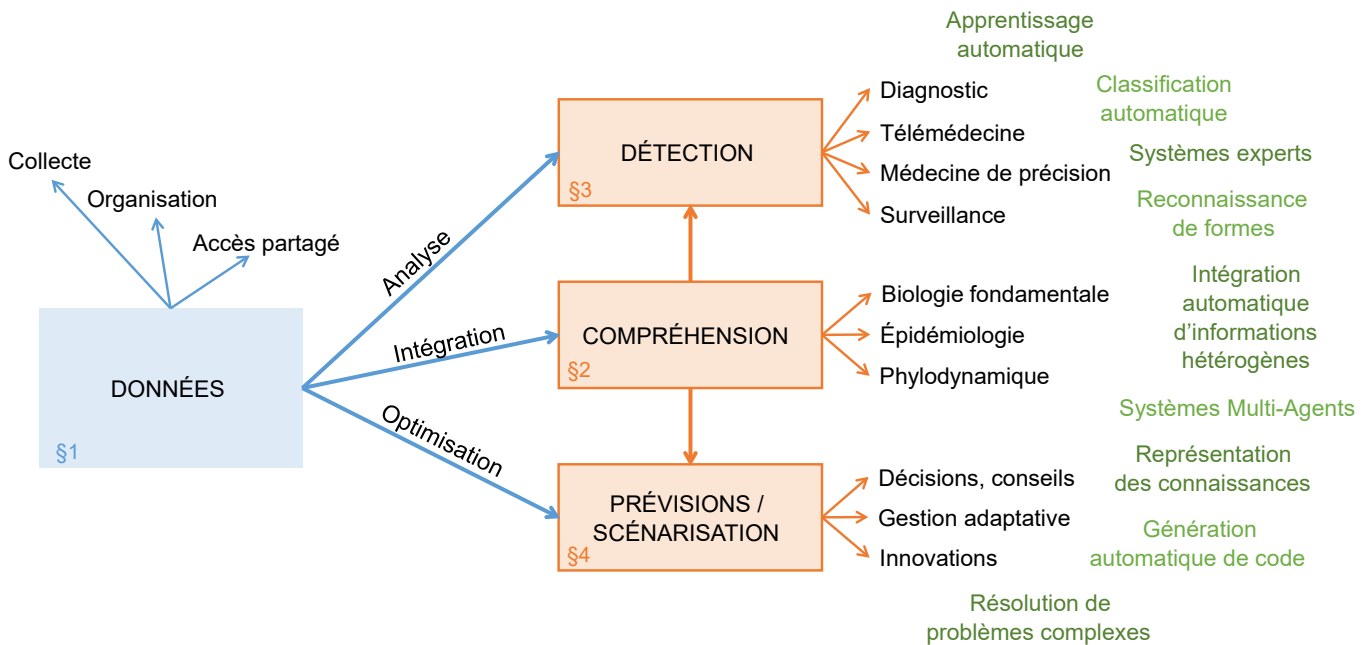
Collecte
Organisation
Accès partagé

DONNÉES
§1

Analyse
Intégration
Optimisation

DÉTECTION
§3

COMPRÉHENSION
§2

PRÉVISIONS / SCÉNARISATION
§4

Diagnostic
Télémédecine
Médecine de précision
Surveillance

Biologie fondamentale
Épidémiologie
Phylodynamique

Décisions, conseils
Gestion adaptative
Innovations

Apprentissage automatique
Classification automatique
Systèmes experts
Reconnaissance de formes
Intégration automatique d'informations hétérogènes
Systèmes Multi-Agents
Représentation des connaissances
Génération automatique de code
Résolution de problèmes complexes